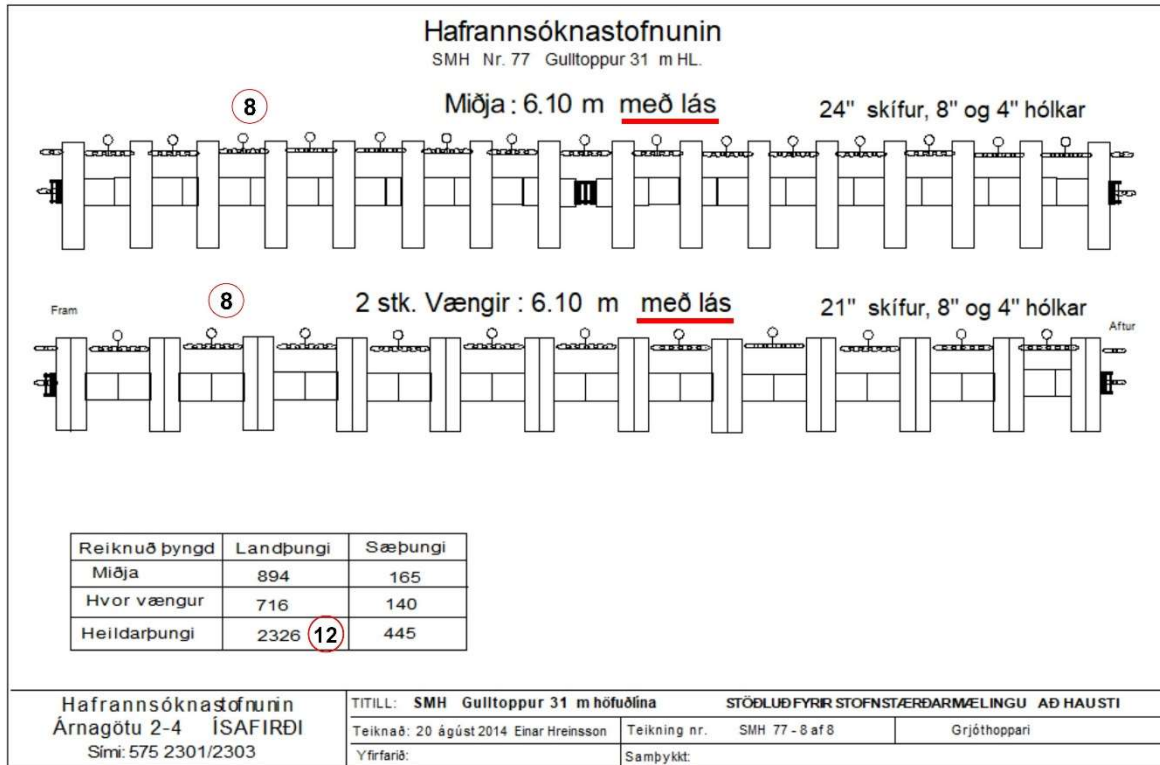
Hafrannsóknastofnunin
SMH Nr. 77 Gulltoppur 31 m HL.

8

Miðja : 6.10 m með lás

24" skífur, 8" og 4" hólkar

Fram

8

2 stk. Vængir : 6.10 m með lás

21" skífur, 8" og 4" hólkar

Aftur

| Reiknuð þyngd | Landþungi | Sæþungi |
|---|---|---|
| Miðja | 894 | 165 |
| Hvor vængur | 716 | 140 |
| Heildarþungi | 2326 12 | 445 |

Hafrannsóknastofnunin
Árnagötu 2-4 ÍSAFIRÐI
Sími: 575 2301/2303

TITILL: SMH Gulltoppur 31 m höfuðlína STÖÐLUÐ FYRIR STOFNSTÆRÐARMÆLINGU AÐ HAUSTI
Teiknað: 20 ágúst 2014 Einar Hreinsson | Teikning nr. SMH 77 - 8 af 8 | Grjóthoppari
Yfirfarið: | Samþykkt: